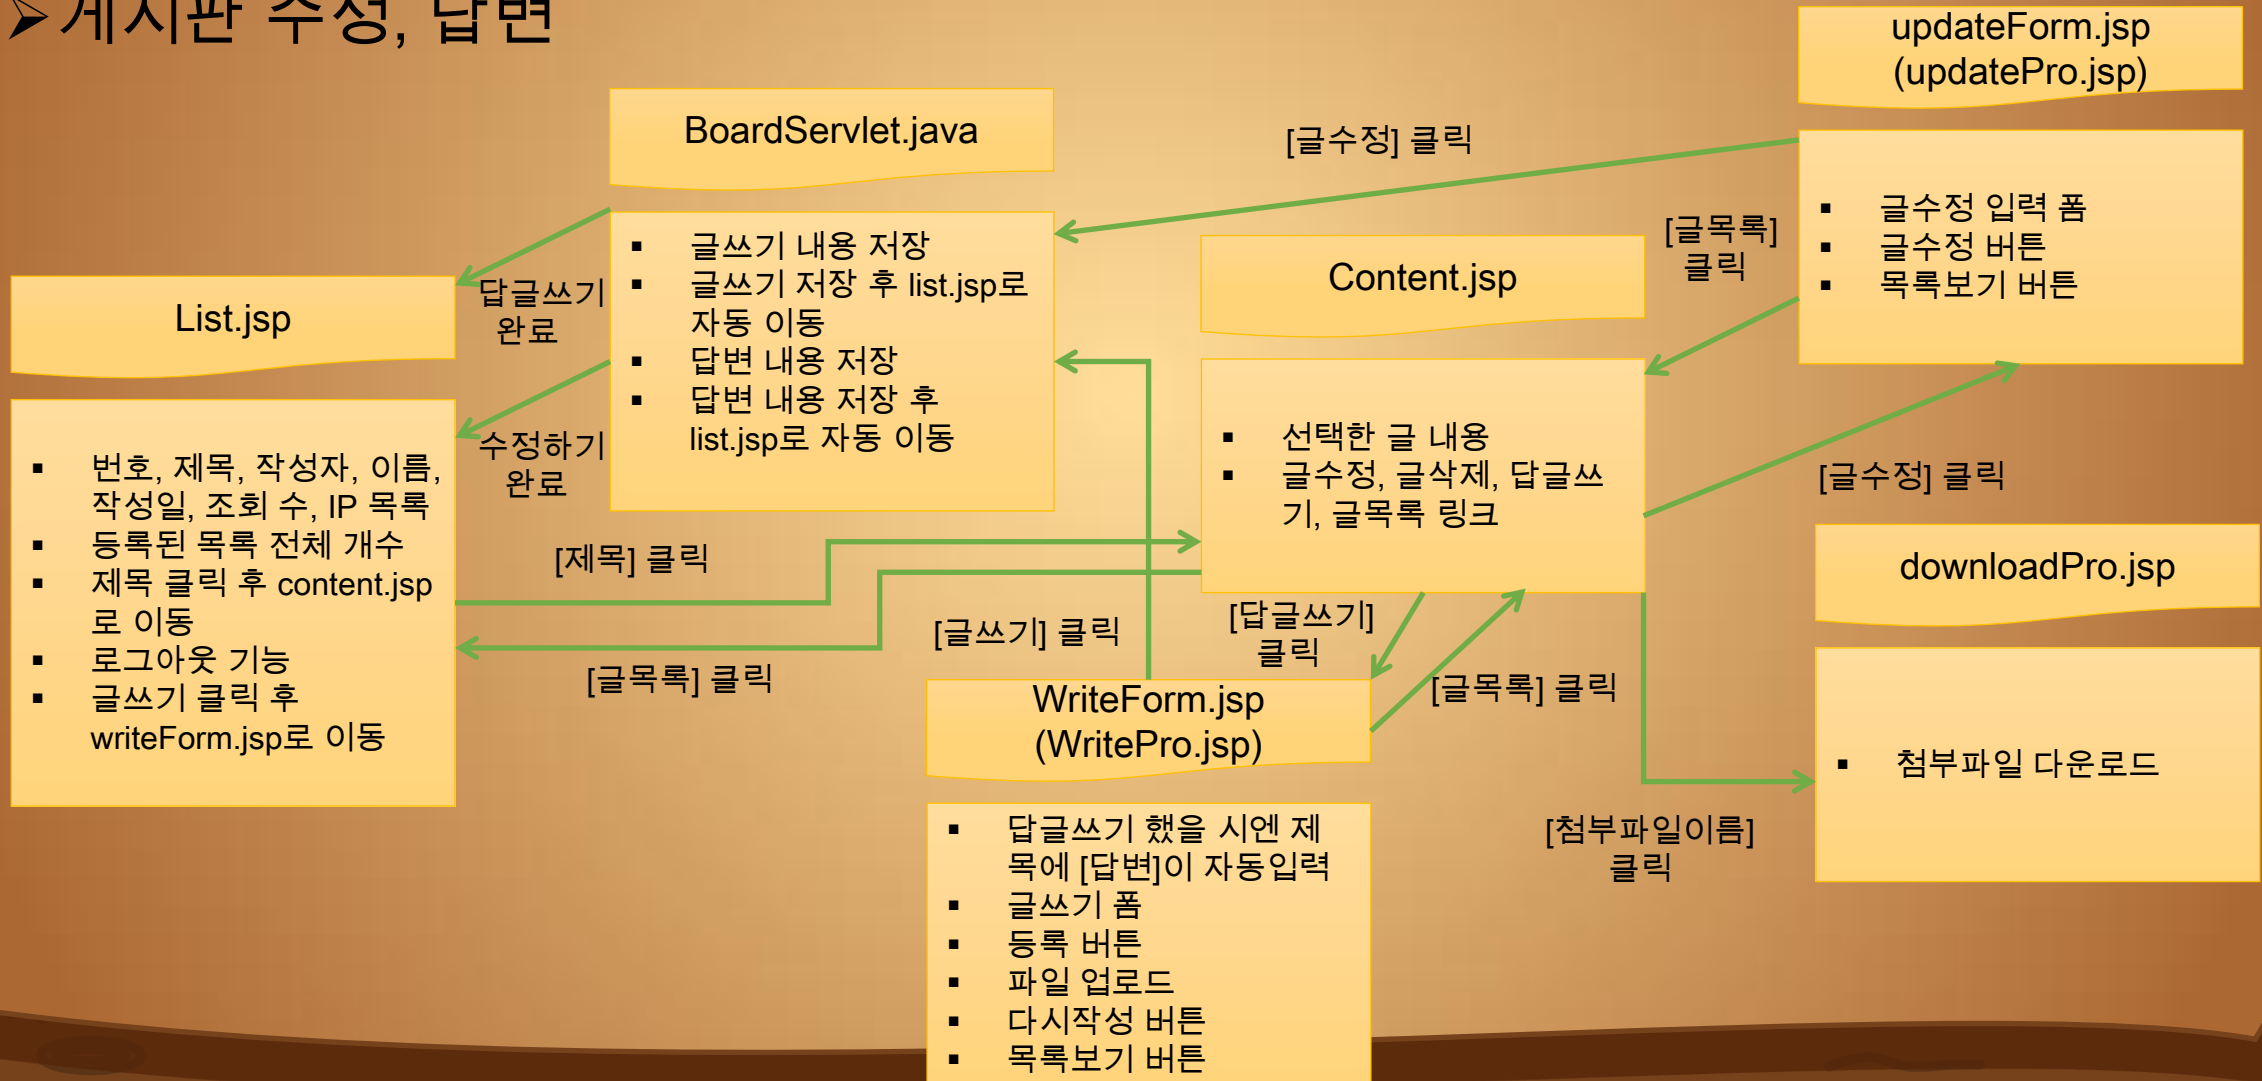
➢ 게시판 수정, 답변

updateForm.jsp
(updatePro.jsp)

BoardServlet.java

[글수정] 클릭

- 글쓰기 내용 저장
- 글쓰기 저장 후 list.jsp로 자동 이동
- 답변 내용 저장
- 답변 내용 저장 후 list.jsp로 자동 이동

[글목록] 클릭

- 글수정 입력 폼
- 글수정 버튼
- 목록보기 버튼

Content.jsp

List.jsp

답글쓰기 완료

수정하기 완료

- 번호, 제목, 작성자, 이름, 작성일, 조회 수, IP 목록
- 등록된 목록 전체 개수
- 제목 클릭 후 content.jsp로 이동
- 로그아웃 기능
- 글쓰기 클릭 후 writeForm.jsp로 이동

- 선택한 글 내용
- 글수정, 글삭제, 답글쓰기, 글목록 링크

[글수정] 클릭

[제목] 클릭

downloadPro.jsp

[글쓰기] 클릭

[답글쓰기] 클릭

[글목록] 클릭

[글목록] 클릭

WriteForm.jsp
(WritePro.jsp)

- 첨부파일 다운로드

- 답글쓰기 했을 시엔 제목에 [답변]이 자동입력
- 글쓰기 폼
- 등록 버튼
- 파일 업로드
- 다시작성 버튼
- 목록보기 버튼

[첨부파일이름] 클릭